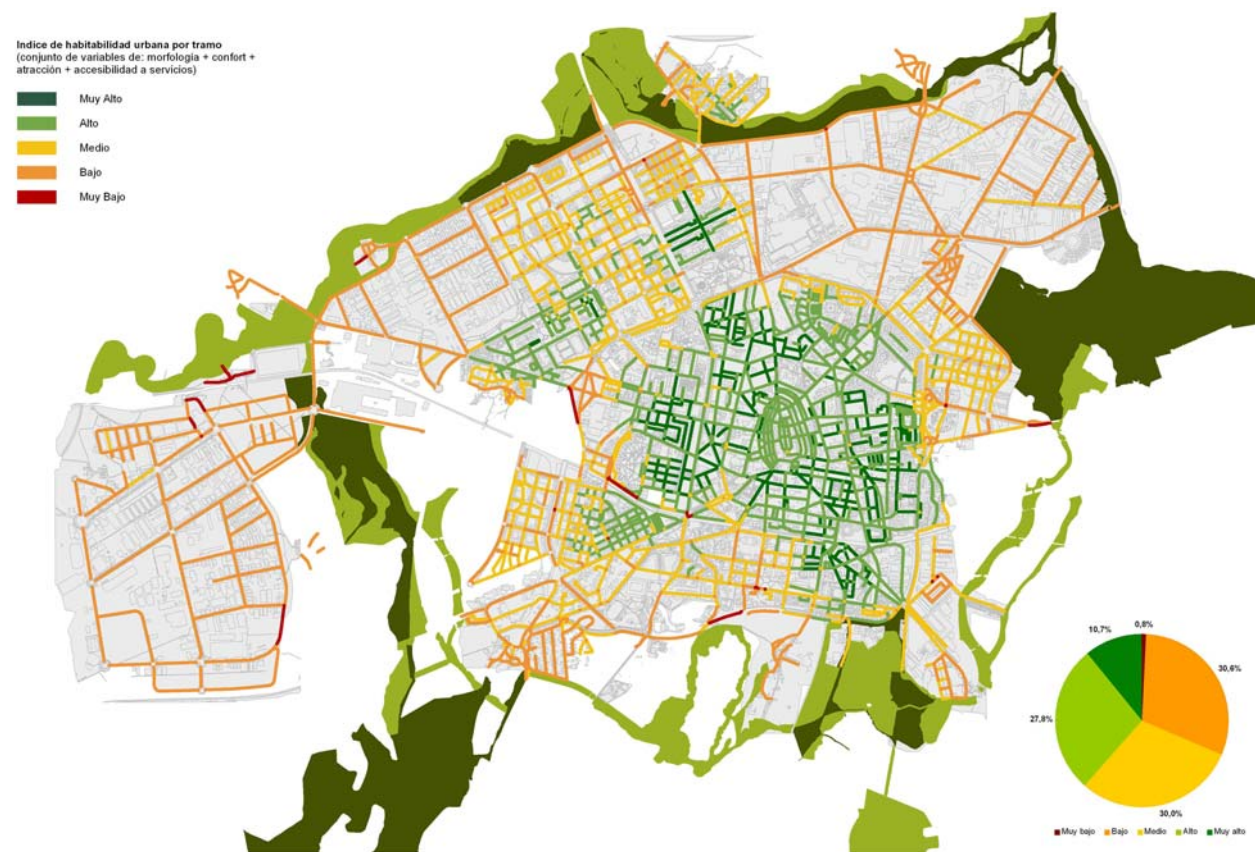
Indice de habitabilidad urbana por tramo
(conjunto de variables de: morfología + confort + atracción + accesibilidad a servicios)

Muy Alto
Alto
Medio
Bajo
Muy Bajo

10,7%
0,8%
30,6%
27,8%
30,0%

Muy bajo
Bajo
Medio
Alto
Muy alto